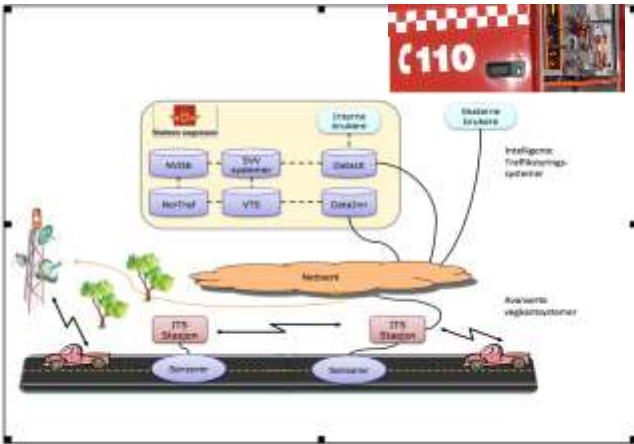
110

Statens vegvesen

Interne brukere

Eksterne brukere

NVDB

SVV systemer

Datex

NorTraf

VTS

Data2nn

Intelligente Trafikkstyringssystemer

Network

Avanserte vegkantsystemer

ITS Stasjon

ITS Stasjon

Sensorer

Sensorer